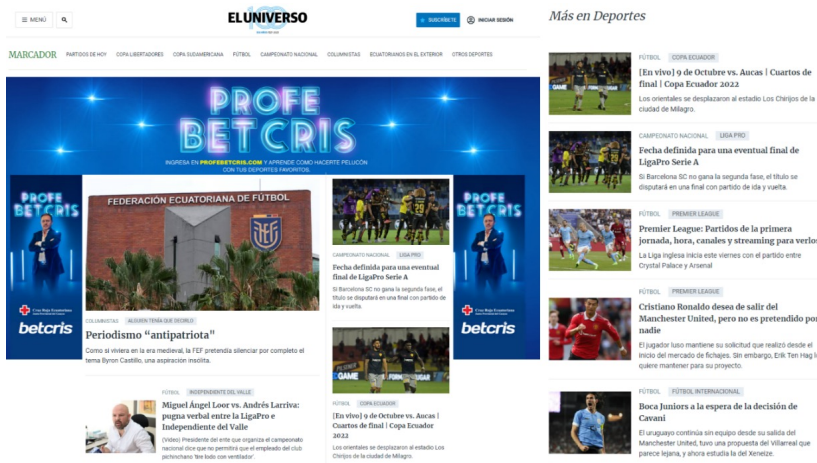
≡ MENÚ

EL UNIVERSO

SUSCRÍBETE

INICIAR SESIÓN

MARCADOR PARTIDOS DE HOY COPA LIBERTADORES COPA SUDAMERICANA FÚTBOL CAMPEONATO NACIONAL COLUMNISTAS ECUATORIANOS EN EL EXTERIOR OTROS DEPORTES

PROFE BETCRIS

INGRESA EN PROFEBETCRIS.COM Y APRENDE COMO HACERTE PELUCÓN CON TUS DEPORTES FAVORITOS.

PROFE BETCRIS

betcris

FEDERACIÓN ECUATORIANA DE FÚTBOL

COLUMNISTAS ALGUIEN TENÍA QUE DECIRLO

Periodismo “antipatriota”

Como si viviera en la era medieval, la FEF pretendía silenciar por completo el tema Byron Castillo, una aspiración insólita.

CAMPEONATO NACIONAL LIGA PRO

Fecha definida para una eventual final de LigaPro Serie A

Si Barcelona SC no gana la segunda fase, el título se disputará en una final con partido de ida y vuelta.

PROFE BETCRIS

betcris

FÚTBOL INDEPENDIENTE DEL VALLE

Miguel Ángel Loor vs. Andrés Larriva: pugna verbal entre la LigaPro e Independiente del Valle

(Video) Presidente del ente que organiza el campeonato nacional dice que no permitirá que el empleado del club pichinchano 'tire lodo con ventilador'.

FÚTBOL COPA ECUADOR

[En vivo] 9 de Octubre vs. Aucas | Cuartos de final | Copa Ecuador 2022

Los orientales se desplazaron al estadio Los Chirijos de la ciudad de Milagro.

Más en Deportes

FÚTBOL COPA ECUADOR

[En vivo] 9 de Octubre vs. Aucas | Cuartos de final | Copa Ecuador 2022

Los orientales se desplazaron al estadio Los Chirijos de la ciudad de Milagro.

CAMPEONATO NACIONAL LIGA PRO

Fecha definida para una eventual final de LigaPro Serie A

Si Barcelona SC no gana la segunda fase, el título se disputará en una final con partido de ida y vuelta.

FÚTBOL PREMIER LEAGUE

Premier League: Partidos de la primera jornada, hora, canales y streaming para verlos

La Liga inglesa inicia este viernes con el partido entre Crystal Palace y Arsenal

FÚTBOL PREMIER LEAGUE

Cristiano Ronaldo desea de salir del Manchester United, pero no es pretendido por nadie

El jugador luso mantiene su solicitud que realizó desde el inicio del mercado de fichajes. Sin embargo, Erik Ten Hag lo quiere mantener para su proyecto.

FÚTBOL FÚTBOL INTERNACIONAL

Boca Juniors a la espera de la decisión de Cavani

El uruguayo continúa sin equipo desde su salida del Manchester United, tuvo una propuesta del Villarreal que parece lejana, y ahora estudia la del Xeneize.